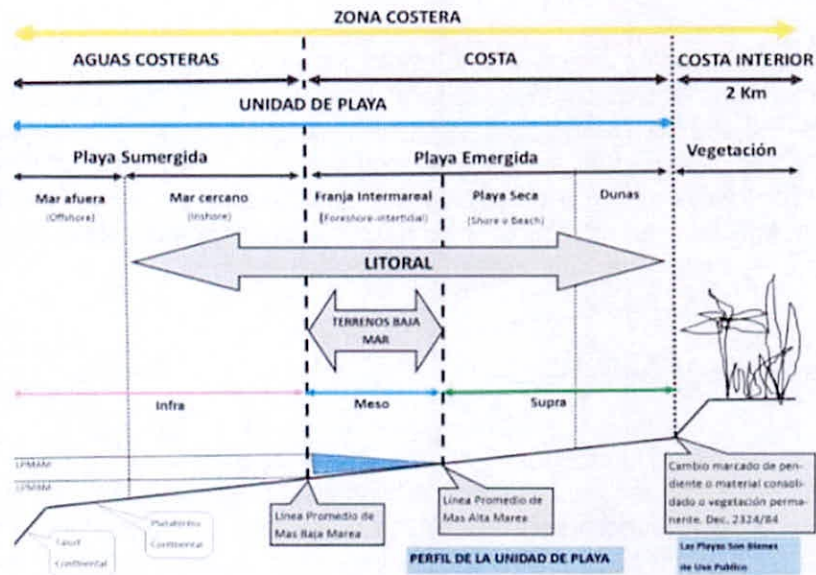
ZONA COSTERA

AGUAS COSTERAS

COSTA

COSTA INTERIOR

2 Km

UNIDAD DE PLAYA

Playa Sumergida

Playa Emergida

Vegetación

Mar afuera
(Offshore)

Mar cercano
(Inshore)

Franja Intermareal
(Foreshore-intertidal)

Playa Seca
(Shore o Beach)

Dunas

LITORAL

TERRENOS BAJA MAR

Infra

Meso

Supra

LPMAM

LPMBM

Cambio marcado de pendiente o material consolidado o vegetación permanente. Dec. 2324/84

Línea Promedio de Mas Baja Marea

Línea Promedio de Mas Alta Marea

Talud Continental

Plataforma Continental

PERFIL DE LA UNIDAD DE PLAYA

Las Playas Son Bienes de Uso Publico